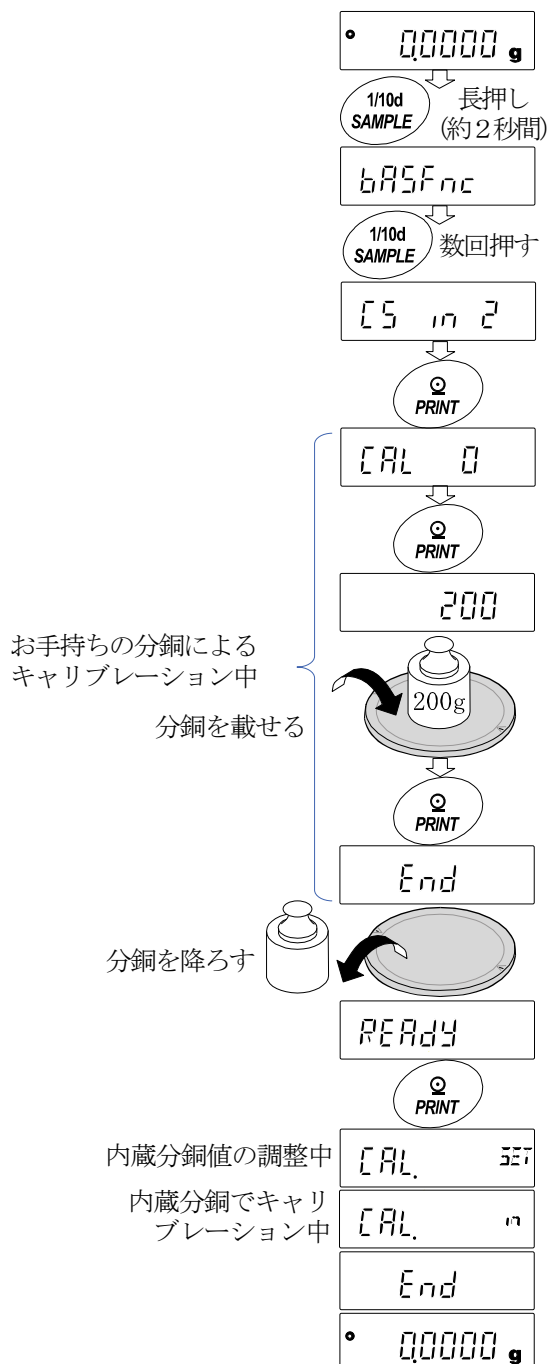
0.0000 g

1/10d SAMPLE 長押し (約2秒間)

bASFnc

1/10d SAMPLE 数回押す

CS in 2

PRINT

CAL 0

PRINT

200

お手持ちの分銅によるキャリブレーション中

分銅を載せる

200g

PRINT

End

分銅を降ろす

READY

PRINT

内蔵分銅値の調整中 CAL. SET

内蔵分銅でキャリブレーション中 CAL. in

End

0.0000 g